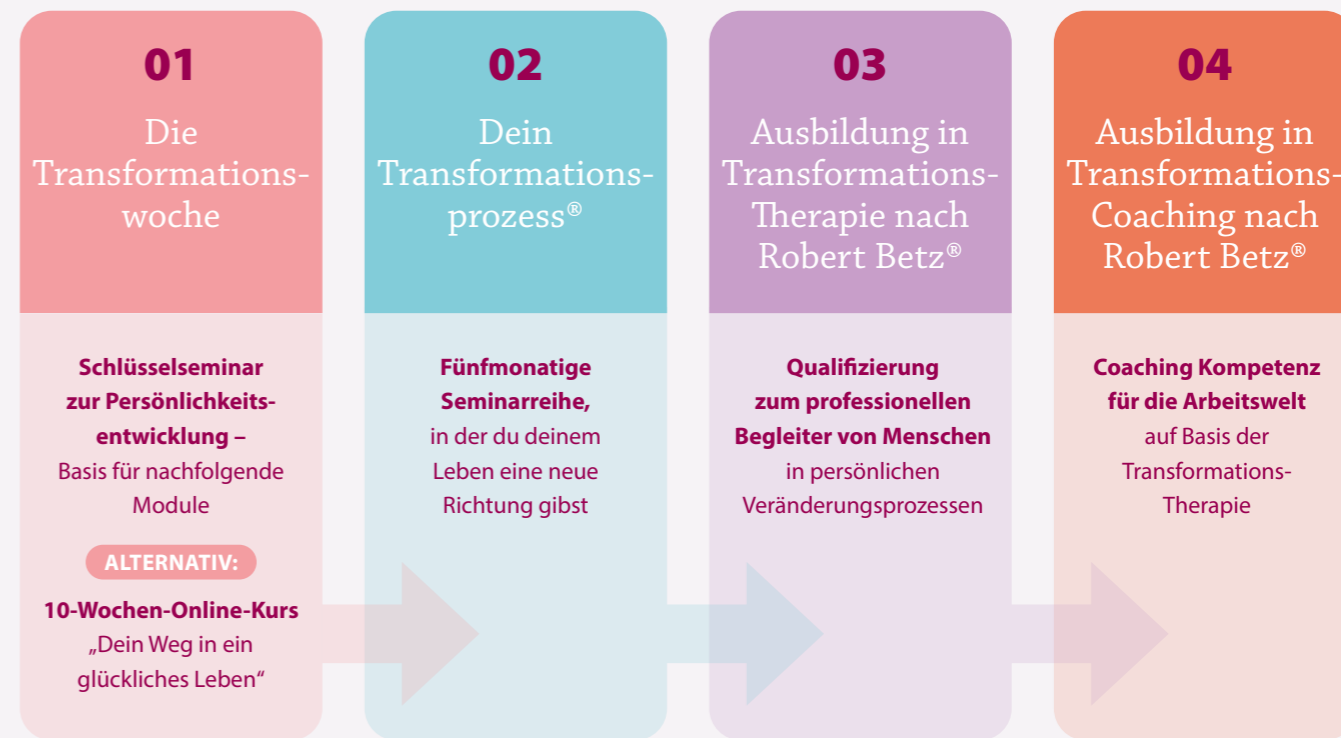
01

Die Transformationswoche

Schlüsselseminar zur Persönlichkeitsentwicklung – Basis für nachfolgende Module

ALTERNATIV:

10-Wochen-Online-Kurs „Dein Weg in ein glückliches Leben“

02

Dein Transformationsprozess®

Fünfmonatige Seminarreihe, in der du deinem Leben eine neue Richtung gibst

03

Ausbildung in Transformations-Therapie nach Robert Betz®

Qualifizierung zum professionellen Begleiter von Menschen in persönlichen Veränderungsprozessen

04

Ausbildung in Transformations-Coaching nach Robert Betz®

Coaching Kompetenz für die Arbeitswelt auf Basis der Transformations-Therapie